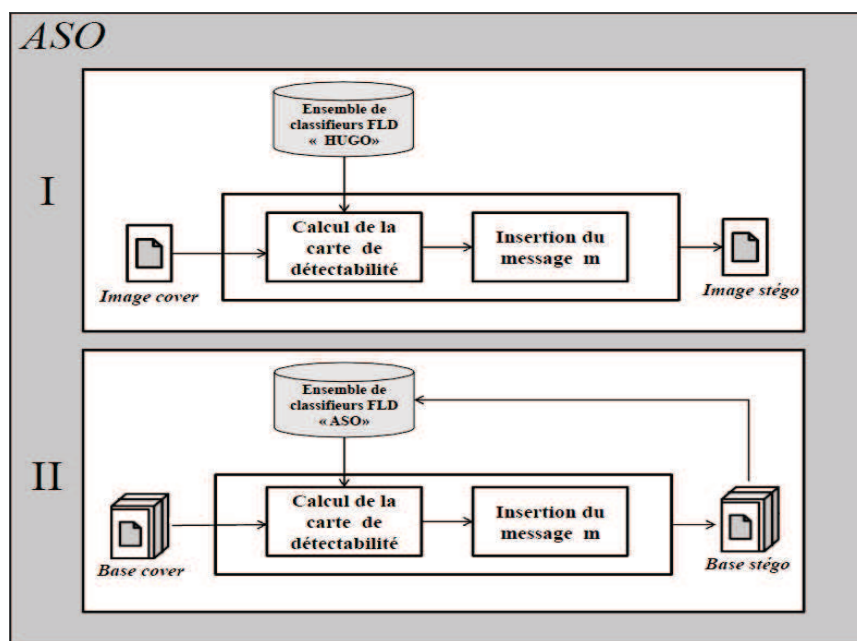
ASO

I

Ensemble de classifieurs FLD « HUGO»

Image cover

Calcul de la carte de détectabilité

Insertion du message m

Image stégo

II

Ensemble de classifieurs FLD «ASO»

Base cover

Calcul de la carte de détectabilité

Insertion du message m

Base stégo